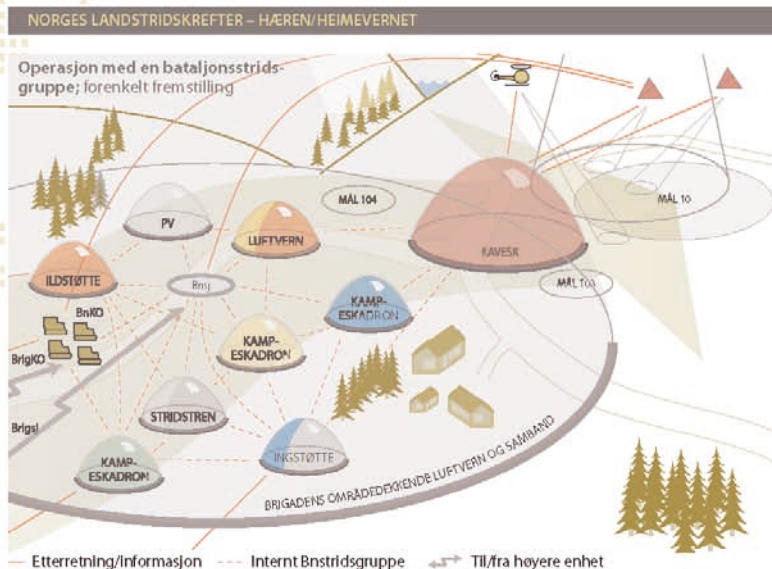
NORGES LANDSTRIDSKREFTER – HÆREN/HEIMEVERNET

Operasjon med en bataljonsstridsgruppe; forenkelt fremstilling

MÅL 104

MÅL 10

PV

LUFTVERN

KAVESK

MÅL 103

ILDSTØTTE

BnSj

KAMP-ESKADRON

BnKO

KAMP-ESKADRON

BrigKO

STRIDSTREN

BrigSj

KAMP-ESKADRON

INGSTØTTE

BRIGADENS OMRÅDEDEKKENDE LUFTVERN OG SAMBAND

Etterretning/informasjon

Internt Bnstridsgruppe

Til/fra høyere enhet